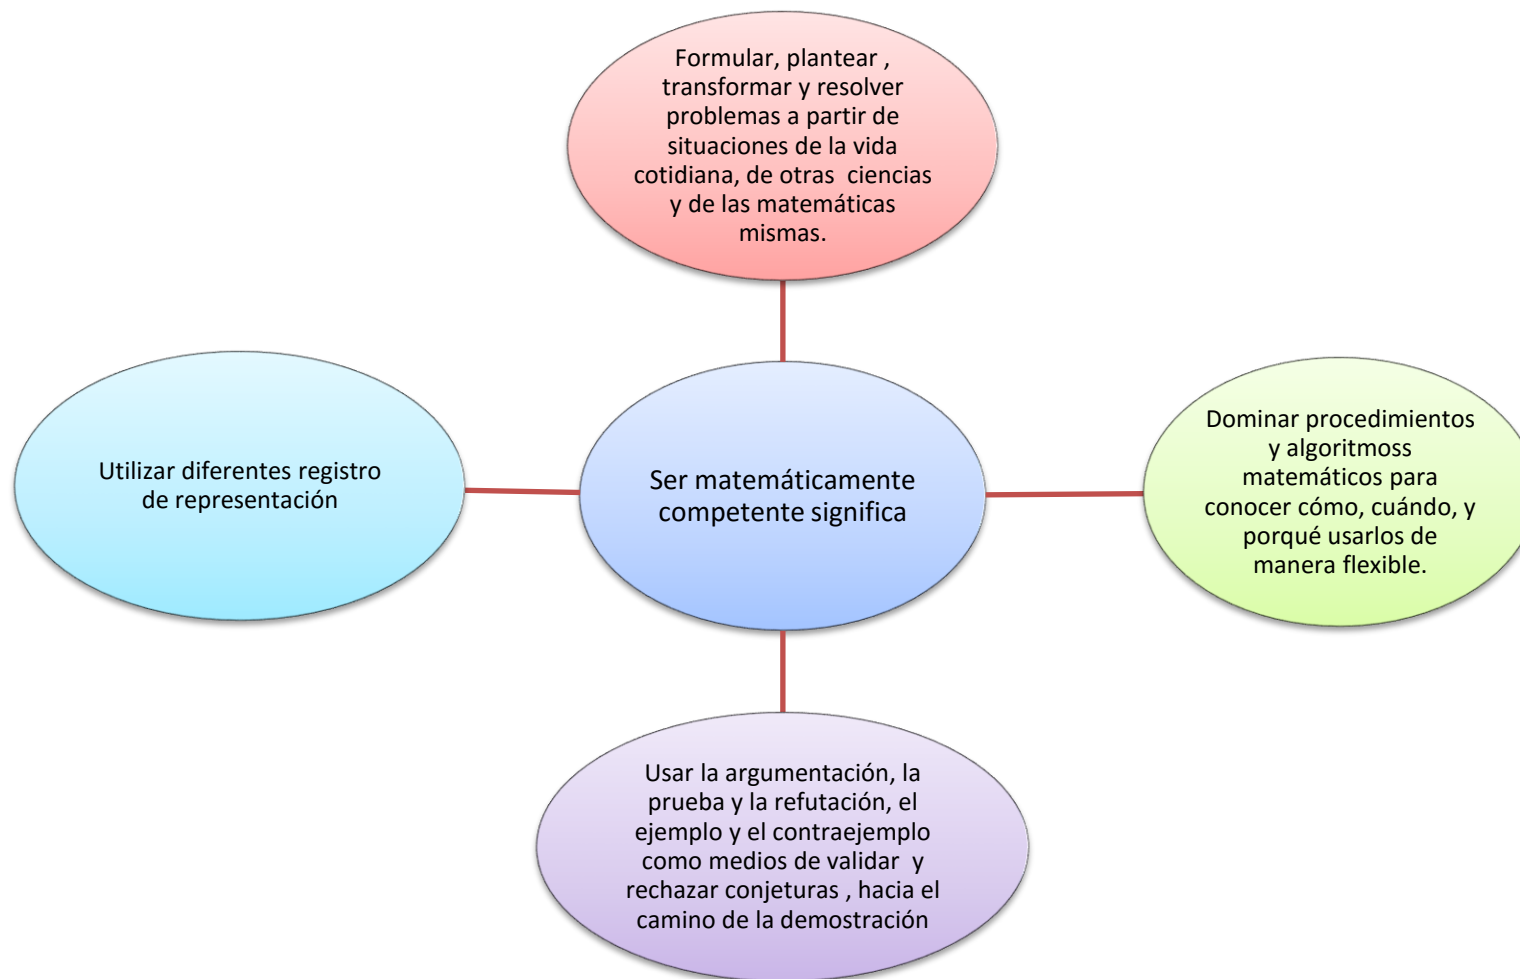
Formular, plantear , transformar y resolver problemas a partir de situaciones de la vida cotidiana, de otras ciencias y de las matemáticas mismas.

Utilizar diferentes registro de representación

Ser matemáticamente competente significa

Dominar procedimientos y algoritmoss matemáticos para conocer cómo, cuándo, y porqué usarlos de manera flexible.

Usar la argumentación, la prueba y la refutación, el ejemplo y el contraejemplo como medios de validar y rechazar conjeturas , hacia el camino de la demostración